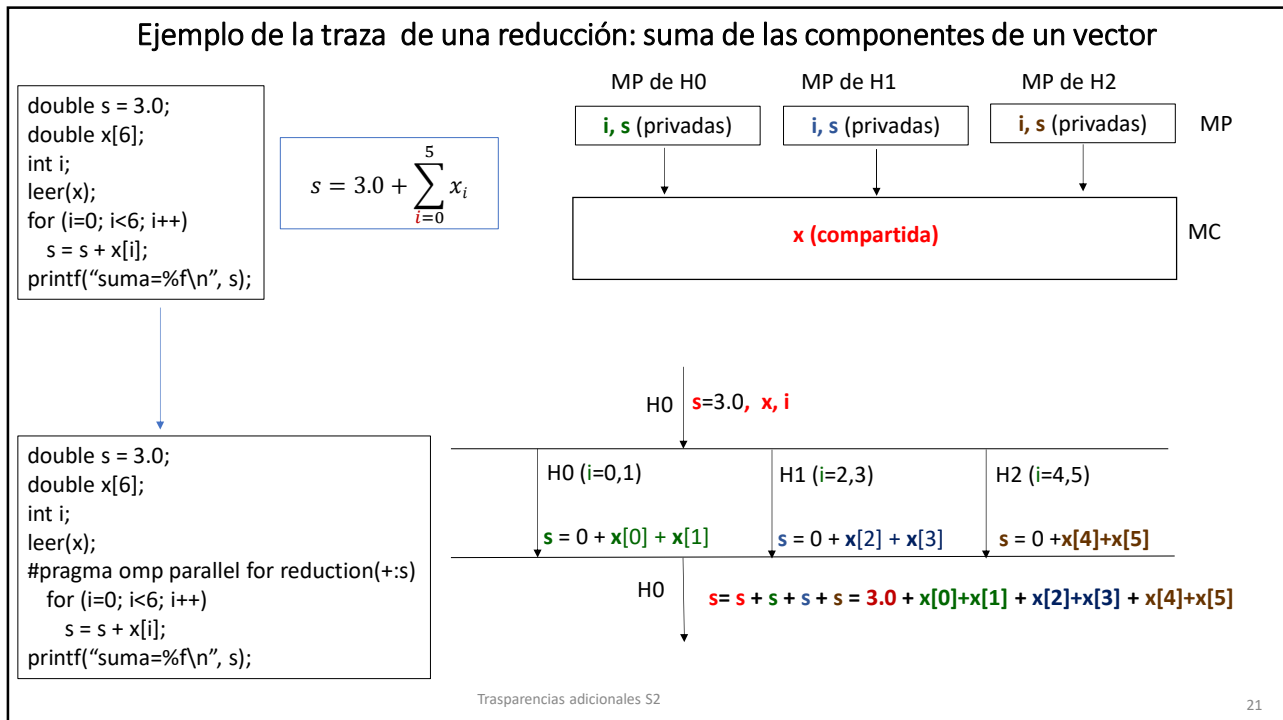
Ejemplo de la traza de una reducción: suma de las componentes de un vector

double s = 3.0;
double x[6];
int i;
leer(x);
for (i=0; i<6; i++)
s = s + x[i];
printf(“suma=%f\n”, s);

$s = 3.0 + \sum_{i=0}^{5} x_i$

MP de H0
MP de H1
MP de H2

i, s (privadas)
i, s (privadas)
i, s (privadas)
MP

x (compartida)
MC

double s = 3.0;
double x[6];
int i;
leer(x);
#pragma omp parallel for reduction(+:s)
for (i=0; i<6; i++)
s = s + x[i];
printf(“suma=%f\n”, s);

H0 s=3.0, x, i

H0 (i=0,1)
H1 (i=2,3)
H2 (i=4,5)

s = 0 + x[0] + x[1]
s = 0 + x[2] + x[3]
s = 0 +x[4]+x[5]

H0
s= s + s + s + s = 3.0 + x[0]+x[1] + x[2]+x[3] + x[4]+x[5]

Trasparencias adicionales S2
21